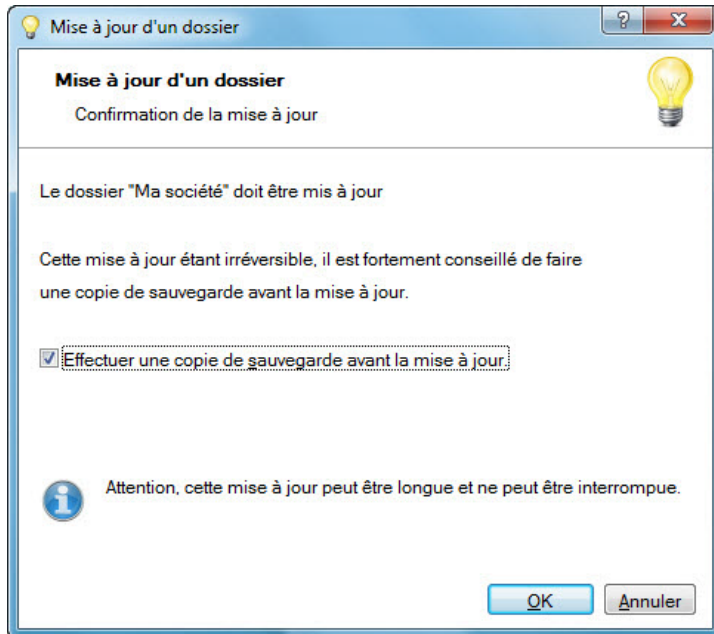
Mise à jour d'un dossier

Mise à jour d'un dossier

Confirmation de la mise à jour

Le dossier "Ma société" doit être mis à jour

Cette mise à jour étant irréversible, il est fortement conseillé de faire une copie de sauvegarde avant la mise à jour.

Effectuer une copie de sauvegarde avant la mise à jour.

Attention, cette mise à jour peut être longue et ne peut être interrompue.

OK

Annuler